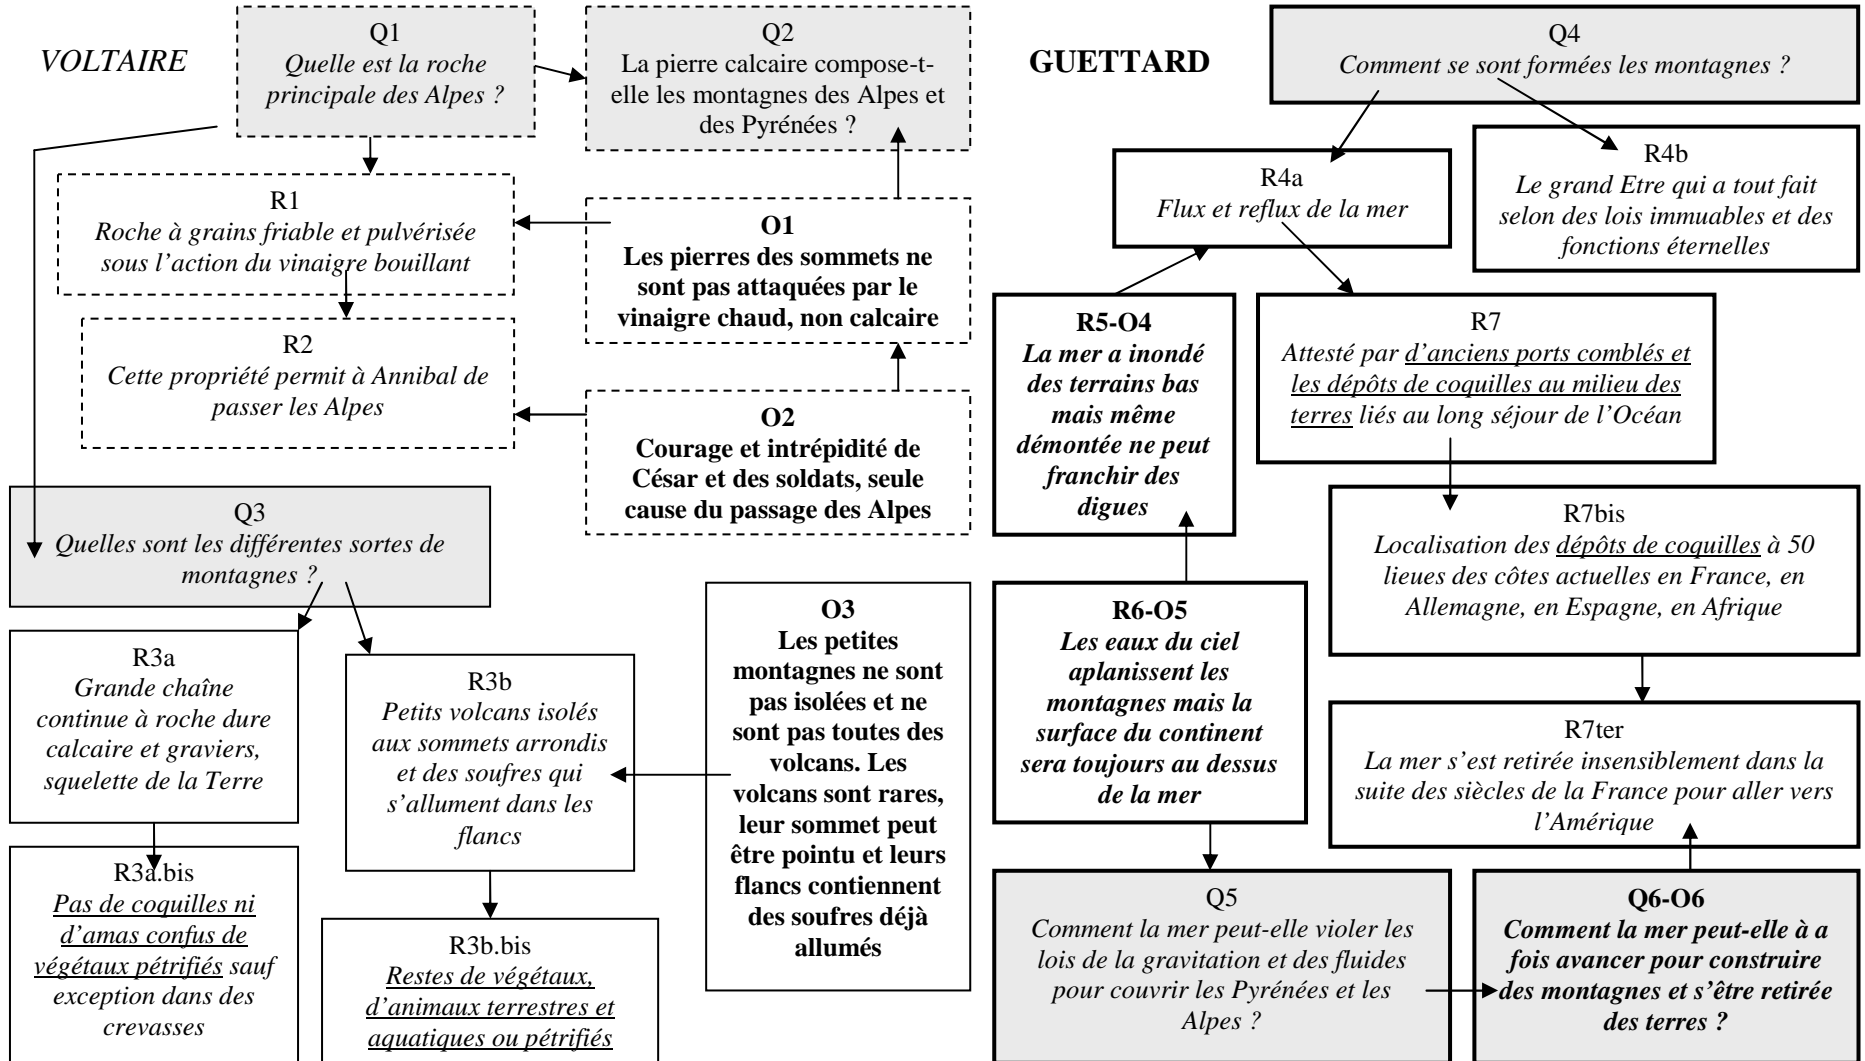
VOLTAIRE

Q1
Quelle est la roche principale des Alpes ?

Q2
La pierre calcaire compose-t-elle les montagnes des Alpes et des Pyrénées ?

R1
Roche à grains friable et pulvérisée sous l'action du vinaigre bouillant

O1
Les pierres des sommets ne sont pas attaquées par le vinaigre chaud, non calcaire

R2
Cette propriété permit à Annibal de passer les Alpes

O2
Courage et intrépidité de César et des soldats, seule cause du passage des Alpes

Q3
Quelles sont les différentes sortes de montagnes ?

R3a
Grande chaîne continue à roche dure calcaire et graviers, squelette de la Terre

R3b
Petits volcans isolés aux sommets arrondis et des soufres qui s'allument dans les flancs

O3
Les petites montagnes ne sont pas isolées et ne sont pas toutes des volcans. Les volcans sont rares, leur sommet peut être pointu et leurs flancs contiennent des soufres déjà allumés

R3a.bis
Pas de coquilles ni d'amas confus de végétaux pétrifiés sauf exception dans des crevasses

R3b.bis
Restes de végétaux, d'animaux terrestres et aquatiques ou pétrifiés

GUETTARD

Q4
Comment se sont formées les montagnes ?

R4a
Flux et reflux de la mer

R4b
Le grand Etre qui a tout fait selon des lois immuables et des fonctions éternelles

R5-O4
La mer a inondé des terrains bas mais même démontée ne peut franchir des digues

R7
Attesté par d'anciens ports comblés et les dépôts de coquilles au milieu des terres liés au long séjour de l'Océan

R7bis
Localisation des dépôts de coquilles à 50 lieues des côtes actuelles en France, en Allemagne, en Espagne, en Afrique

R6-O5
Les eaux du ciel aplanissent les montagnes mais la surface du continent sera toujours au dessus de la mer

R7ter
La mer s'est retirée insensiblement dans la suite des siècles de la France pour aller vers l'Amérique

Q5
Comment la mer peut-elle violer les lois de la gravitation et des fluides pour couvrir les Pyrénées et les Alpes ?

Q6-O6
Comment la mer peut-elle à a fois avancer pour construire des montagnes et s'être retirée des terres ?